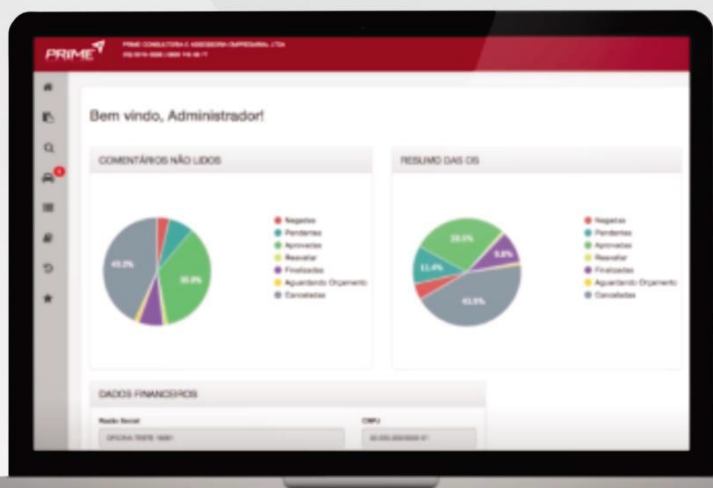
PRIME

PRIME CONSULTORIA E ASSESSORIA EMPRESARIAL LTDA
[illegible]

Bem vindo, Administrador!

COMENTÁRIOS NÃO LIDOS

43.2%

30.8%

Negadas
Pendentes
Aprovadas
Reavaliar
Finalizadas
Aguardando Orçamento
Canceladas

RESUMO DAS OS

28.5%

11.4%

9.8%

43.5%

Negadas
Pendentes
Aprovadas
Reavaliar
Finalizadas
Aguardando Orçamento
Canceladas

DADOS FINANCEIROS

Razão Social

OFICINA TESTE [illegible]

CNPJ

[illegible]